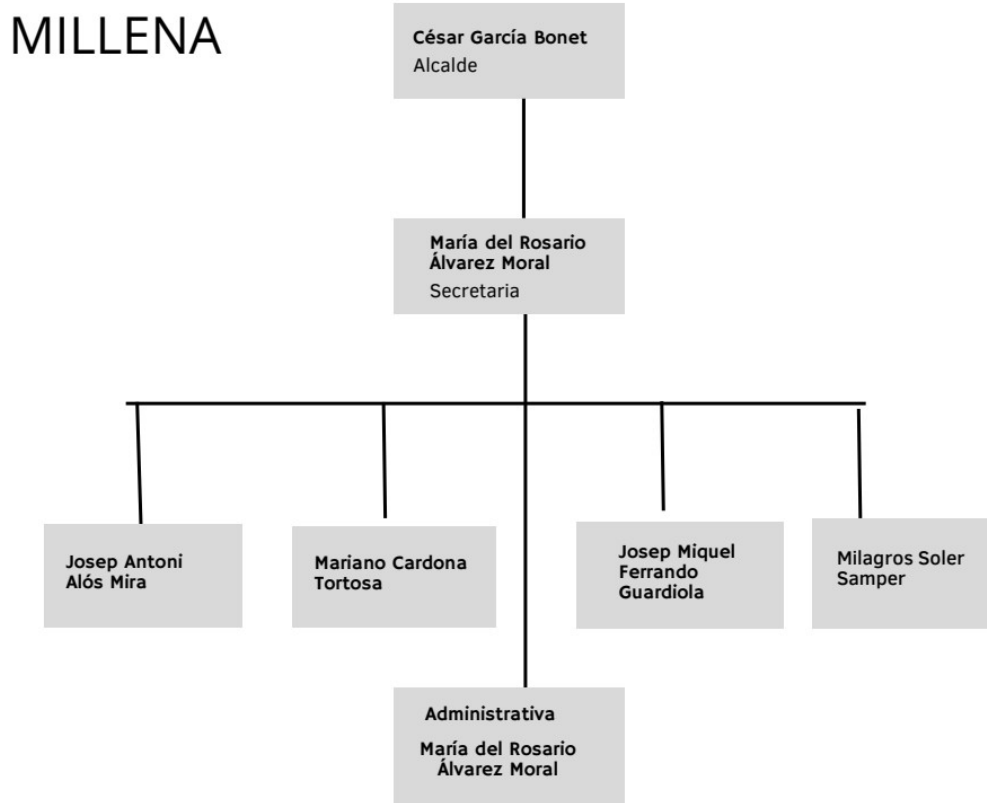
MILLENA

César García Bonet
Alcalde

María del Rosario Álvarez Moral
Secretaria

Josep Antoni Alós Mira

Mariano Cardona Tortosa

Josep Miquel Ferrando Guardiola

Milagros Soler Samper

Administrativa
María del Rosario Álvarez Moral